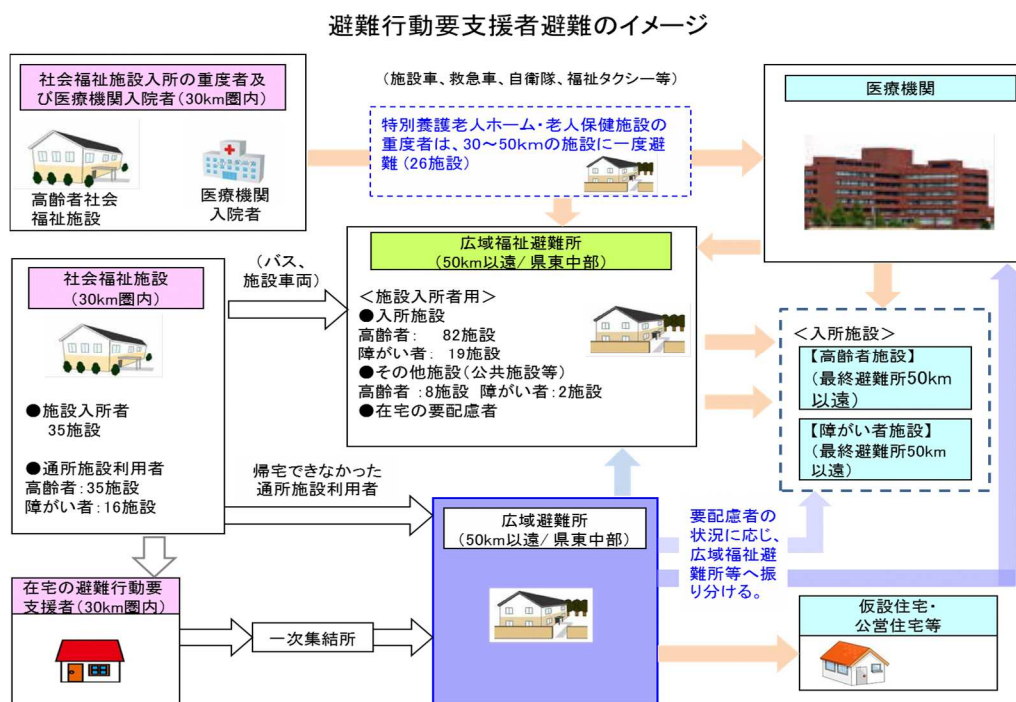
避難行動要支援者避難のイメージ

社会福祉施設入所の重度者及び医療機関入院者（30km圏内）

高齢者社会福祉施設

医療機関入院者

（施設車、救急車、自衛隊、福祉タクシー等）

特別養護老人ホーム・老人保健施設の重度者は、30～50kmの施設に一度避難（26施設）

医療機関

社会福祉施設（30km圏内）

●施設入所者
35施設

●通所施設利用者
高齢者：35施設
障がい者：16施設

（バス、施設車両）

広域福祉避難所（50km以遠／県東中部）

＜施設入所者用＞
●入所施設
高齢者：　82施設
障がい者：　19施設
●その他施設（公共施設等）
高齢者：8施設　障がい者：2施設
●在宅の要配慮者

＜入所施設＞
【高齢者施設】
（最終避難所50km以遠）
【障がい者施設】
（最終避難所50km以遠）

帰宅できなかった通所施設利用者

広域避難所（50km以遠／県東中部）

要配慮者の状況に応じ、広域福祉避難所等へ振り分ける。

在宅の避難行動要支援者（30km圏内）

一次集結所

仮設住宅・公営住宅等